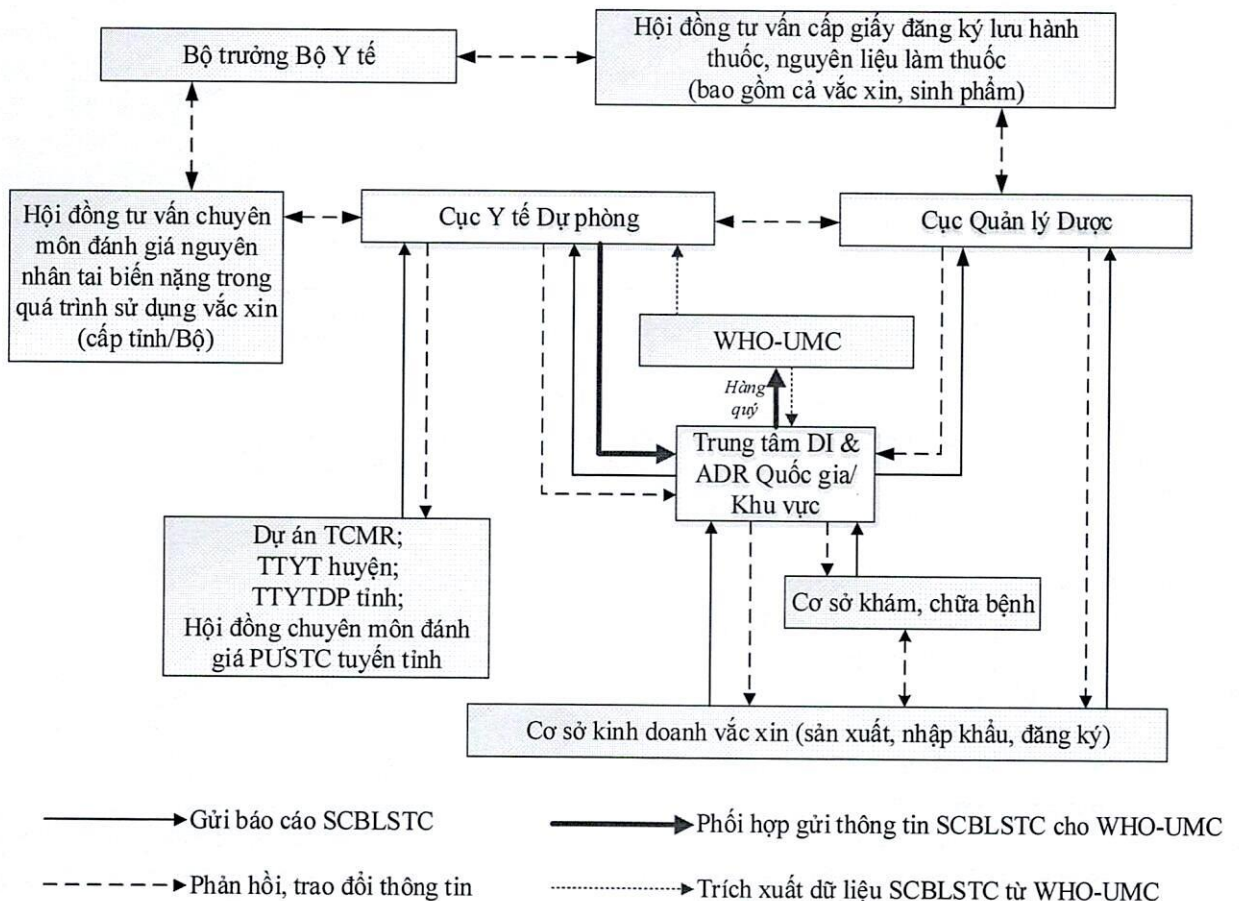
Bộ trưởng Bộ Y tế

Hội đồng tư vấn cấp giấy đăng ký lưu hành thuốc, nguyên liệu làm thuốc (bao gồm cả vắc xin, sinh phẩm)

Hội đồng tư vấn chuyên môn đánh giá nguyên nhân tai biến nặng trong quá trình sử dụng vắc xin (cấp tỉnh/Bộ)

Cục Y tế Dự phòng

Cục Quản lý Dược

WHO-UMC

Hàng quý

Trung tâm DI & ADR Quốc gia/ Khu vực

Dự án TCMR; TTYT huyện; TTYTDP tỉnh; Hội đồng chuyên môn đánh giá PUSTC tuyến tỉnh

Cơ sở khám, chữa bệnh

Cơ sở kinh doanh vắc xin (sản xuất, nhập khẩu, đăng ký)

Gửi báo cáo SCBLSTC

Phối hợp gửi thông tin SCBLSTC cho WHO-UMC

Phản hồi, trao đổi thông tin

Trích xuất dữ liệu SCBLSTC từ WHO-UMC